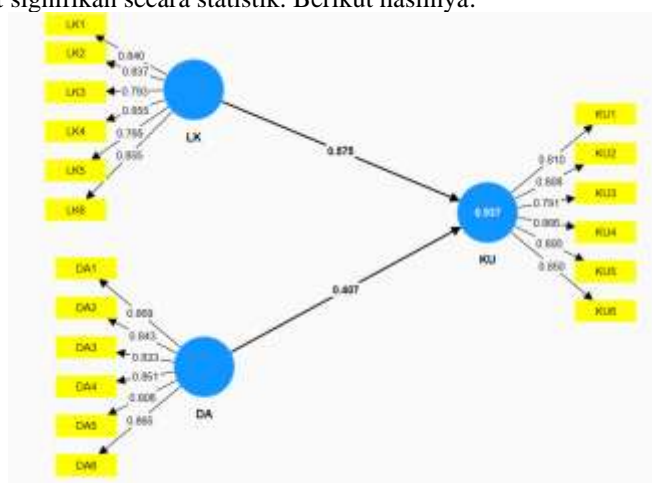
signifikan secara statistik. Berikut hasilnya:

LK1
LK2
LK3
LK4
LK5
LK6
0.840
0.837
0.750
0.855
0.765
0.835
LK
0.575
DA1
DA2
DA3
DA4
DA5
DA6
0.869
0.843
0.833
0.851
0.806
0.865
DA
0.407
0.937
KU
0.810
0.808
0.791
0.895
0.800
0.850
KU1
KU2
KU3
KU4
KU5
KU6